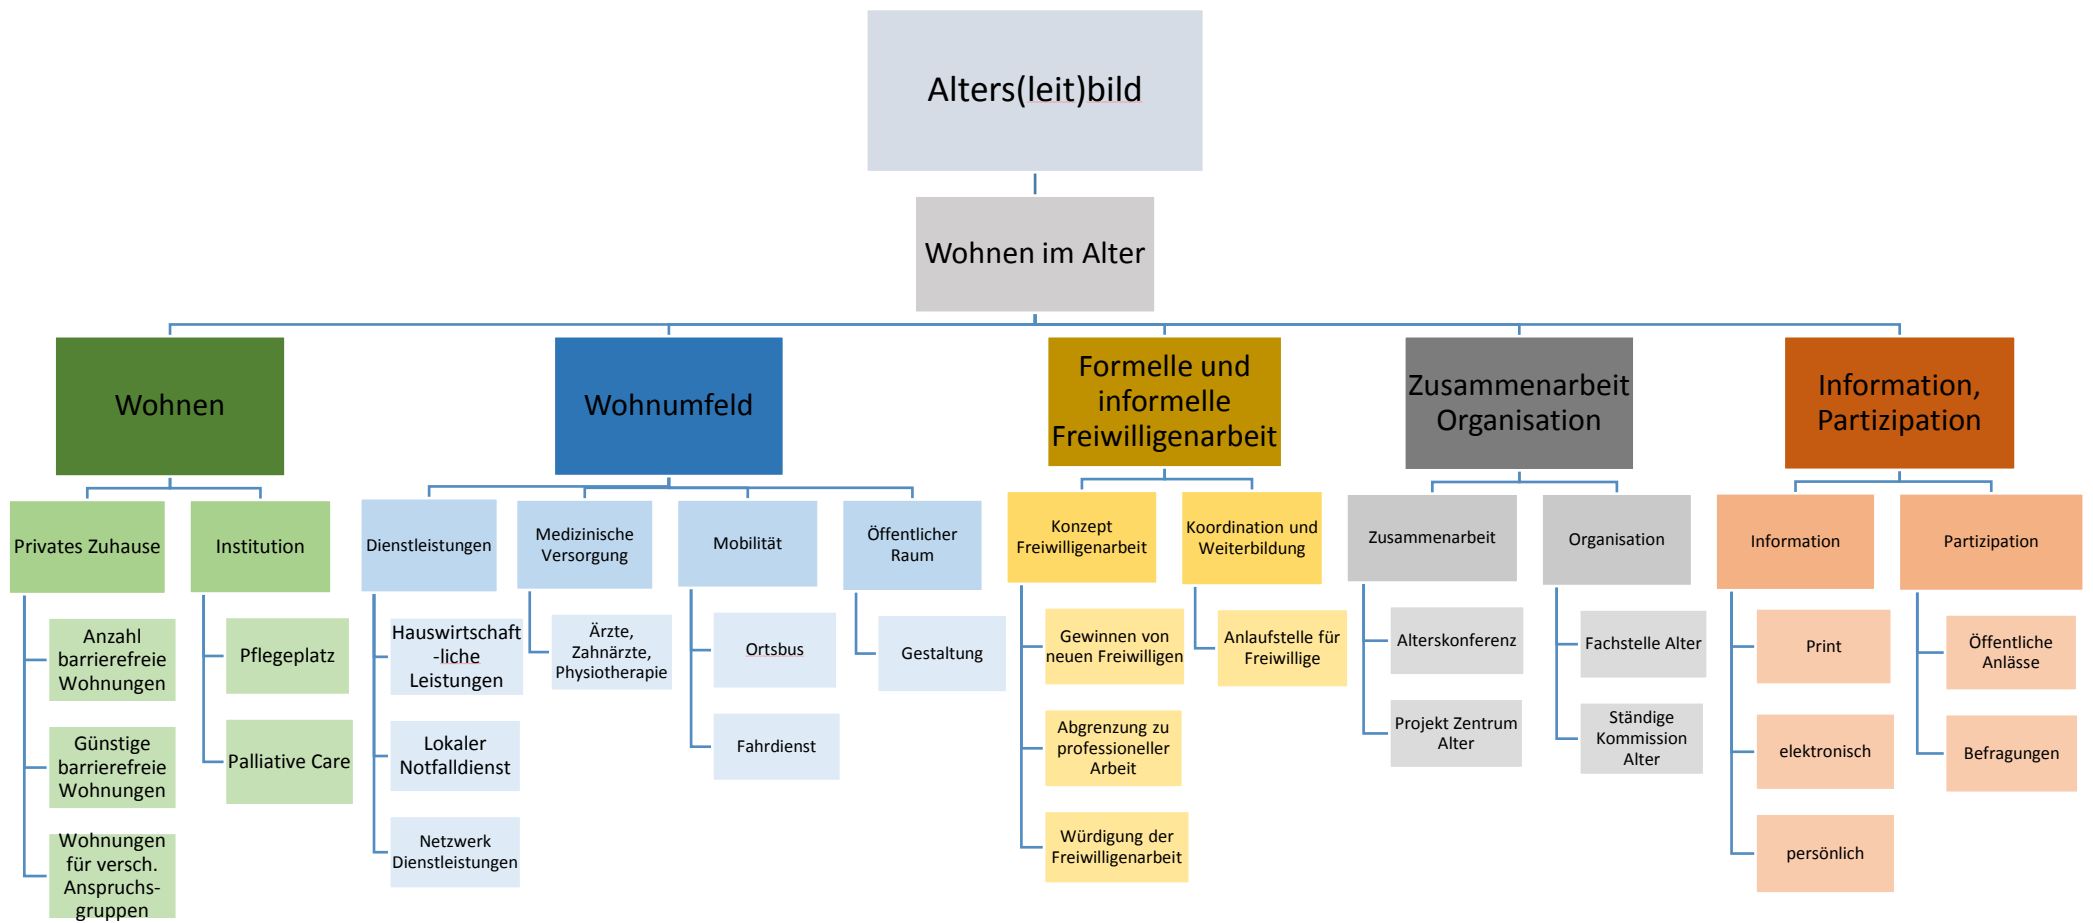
Alters(leit)bild

Wohnen im Alter

Wohnen

Privates Zuhause

Anzahl barrierefreie Wohnungen

Günstige barrierefreie Wohnungen

Wohnungen für versch. Anspruchsgruppen

Institution

Pflegeplatz

Palliative Care

Wohnumfeld

Dienstleistungen

Hauswirtschaftliche Leistungen

Lokaler Notfalldienst

Netzwerk Dienstleistungen

Medizinische Versorgung

Ärzte, Zahnärzte, Physiotherapie

Mobilität

Ortsbus

Fahrdienst

Öffentlicher Raum

Gestaltung

Formelle und informelle Freiwilligenarbeit

Konzept Freiwilligenarbeit

Gewinnen von neuen Freiwilligen

Abgrenzung zu professioneller Arbeit

Würdigung der Freiwilligenarbeit

Koordination und Weiterbildung

Anlaufstelle für Freiwillige

Zusammenarbeit Organisation

Zusammenarbeit

Alterskonferenz

Projekt Zentrum Alter

Organisation

Fachstelle Alter

Ständige Kommission Alter

Information, Partizipation

Information

Print

elektronisch

persönlich

Partizipation

Öffentliche Anlässe

Befragungen